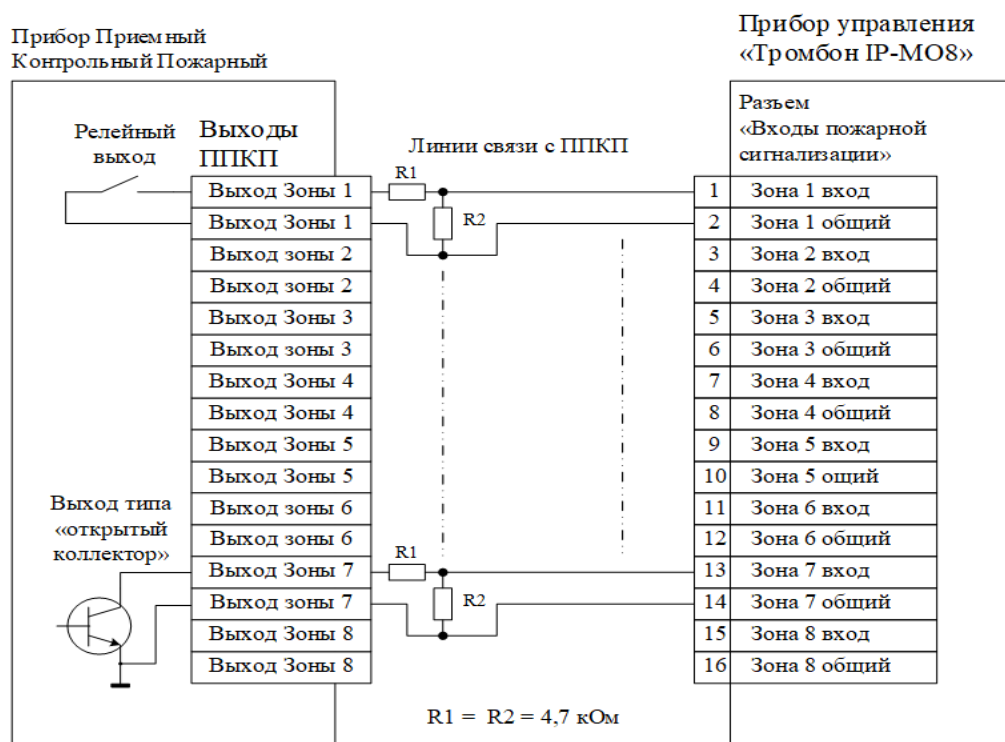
Прибор Приемный Контрольный Пожарный

Прибор управления «Тромбон IP-MO8»

Релейный выход

Выходы ППКП

Линии связи с ППКП

R1

R2

Разъем «Входы пожарной сигнализации»

| Выходы ППКП |
|---|
| Выход Зоны 1 |
| Выход Зоны 1 |
| Выход зоны 2 |
| Выход зоны 2 |
| Выход Зоны 3 |
| Выход зоны 3 |
| Выход Зоны 4 |
| Выход Зоны 4 |
| Выход Зоны 5 |
| Выход Зоны 5 |
| Выход зоны 6 |
| Выход зоны 6 |
| Выход Зоны 7 |
| Выход зоны 7 |
| Выход Зоны 8 |
| Выход Зоны 8 |

| № | Вход |
|---|---|
| 1 | Зона 1 вход |
| 2 | Зона 1 общий |
| 3 | Зона 2 вход |
| 4 | Зона 2 общий |
| 5 | Зона 3 вход |
| 6 | Зона 3 общий |
| 7 | Зона 4 вход |
| 8 | Зона 4 общий |
| 9 | Зона 5 вход |
| 10 | Зона 5 ощий |
| 11 | Зона 6 вход |
| 12 | Зона 6 общий |
| 13 | Зона 7 вход |
| 14 | Зона 7 общий |
| 15 | Зона 8 вход |
| 16 | Зона 8 общий |

Выход типа «открытый коллектор»

R1

R2

R1 = R2 = 4,7 кОм